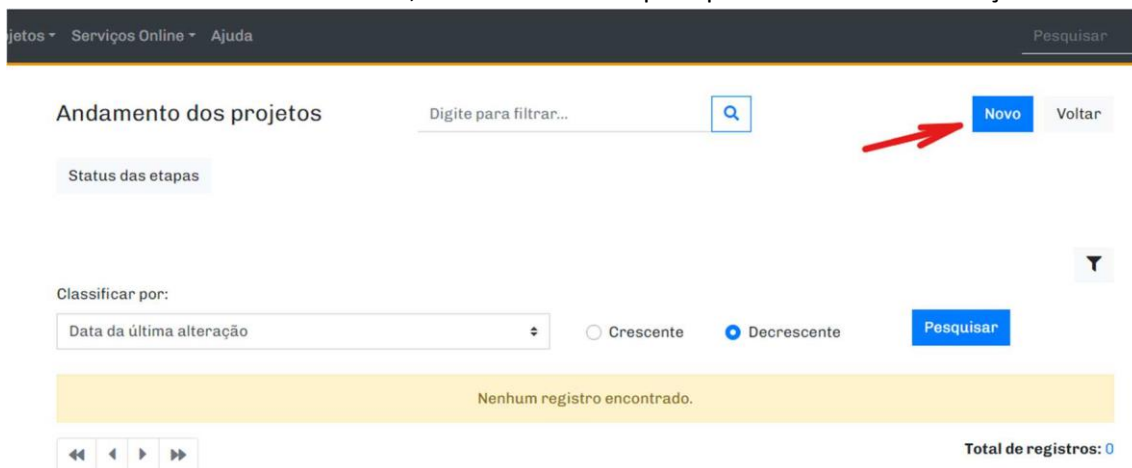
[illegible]

jetos ▾ Serviços Online ▾ Ajuda

Pesquisar

Andamento dos projetos

Digite para filtrar...

Novo

Voltar

Status das etapas

Classificar por:

Data da última alteração

Crescente

Decrescente

Pesquisar

Nenhum registro encontrado.

Total de registros: 0